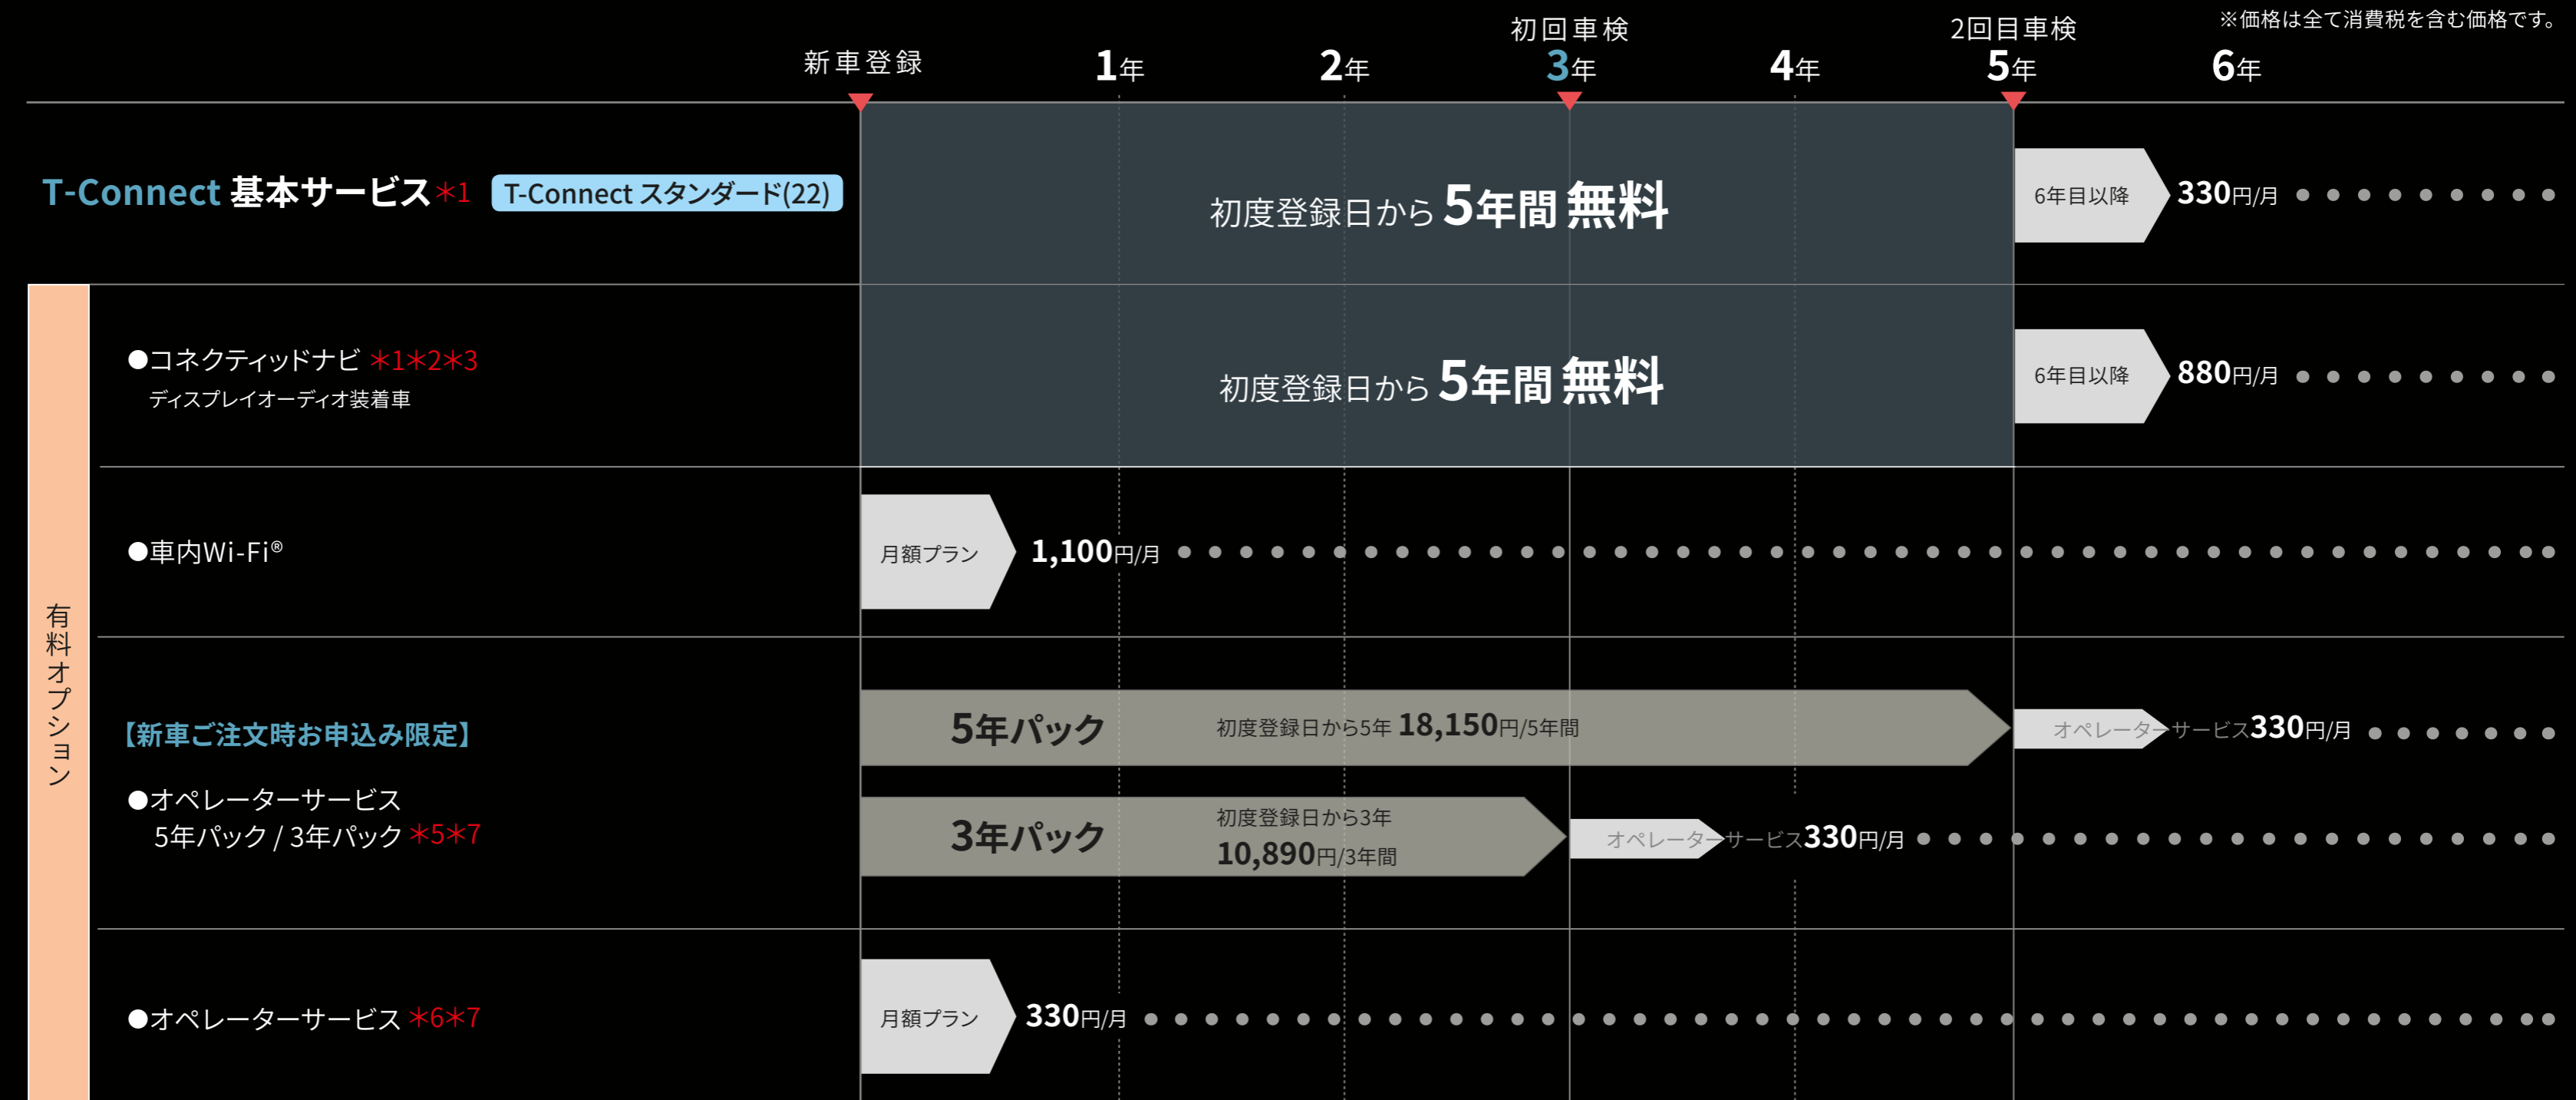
※価格は全て消費税を含む価格です。

新車登録　1年　2年　初回車検 3年　4年　2回目車検 5年　6年

T-Connect 基本サービス＊1　T-Connect スタンダード(22)

初度登録日から 5年間 無料

6年目以降　330円/月

有料オプション

●コネクティッドナビ ＊1＊2＊3
ディスプレイオーディオ装着車

初度登録日から 5年間 無料

6年目以降　880円/月

●車内Wi-Fi®

月額プラン　1,100円/月

【新車ご注文時お申込み限定】

●オペレーターサービス
5年パック / 3年パック ＊5＊7

5年パック　初度登録日から5年 18,150円/5年間

オペレーターサービス330円/月

3年パック　初度登録日から3年 10,890円/3年間

オペレーターサービス330円/月

●オペレーターサービス ＊6＊7

月額プラン　330円/月